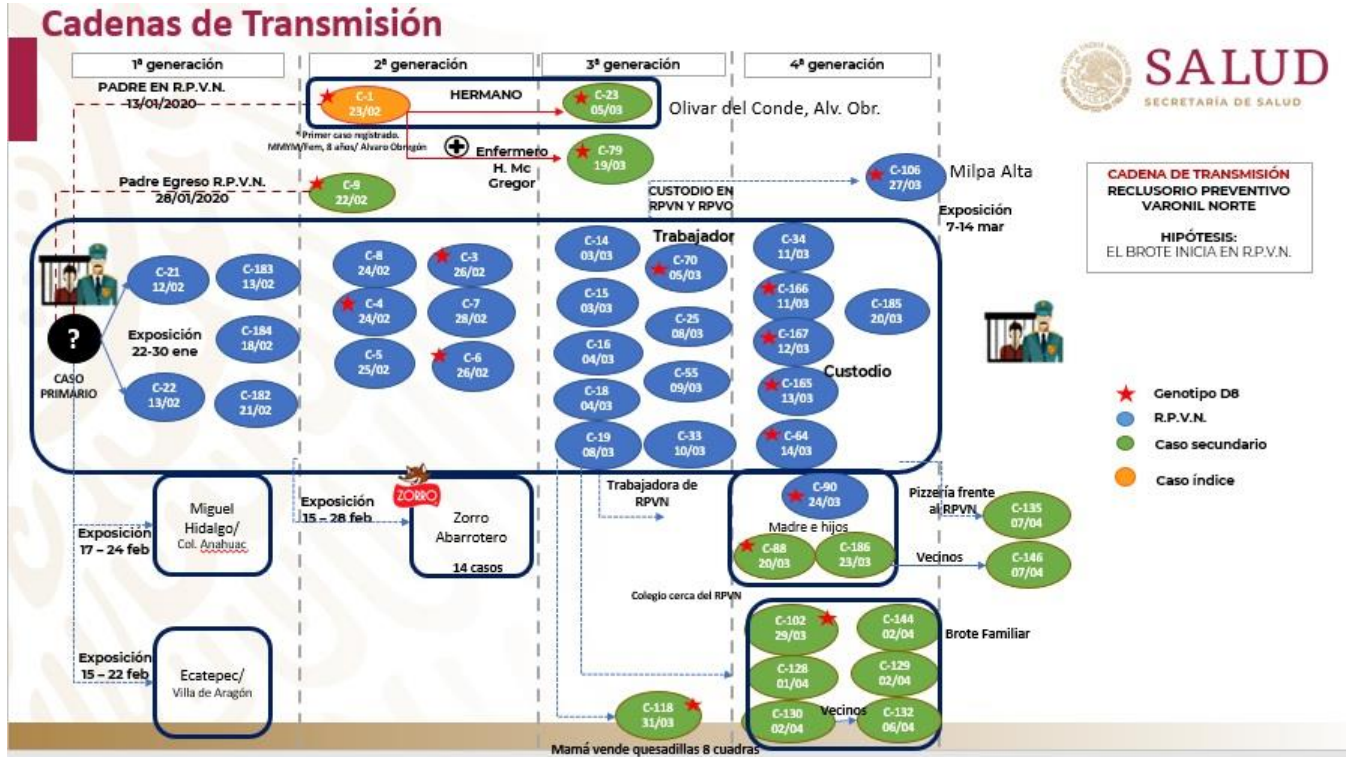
Cadenas de Transmisión

1ª generación | 2ª generación | 3ª generación | 4ª generación

SALUD
SECRETARÍA DE SALUD

PADRE EN R.P.V.N. 13/01/2020

C-1 23/02
HERMANO
C-23 05/03
Olivar del Conde, Alv. Obr.

*Primer caso registrado. MMYM/Fem, 8 años/ Alvaro Obregón

Enfermero H. Mc Gregor
C-79 19/03

Padre Egreso R.P.V.N. 28/01/2020
C-9 22/02

CUSTODIO EN RPVN Y RPVO
C-106 27/03
Milpa Alta

Exposición 7-14 mar

CADENA DE TRANSMISIÓN
RECLUSORIO PREVENTIVO VARONIL NORTE

HIPÓTESIS:
EL BROTE INICIA EN R.P.V.N.

C-21 12/02
C-183 13/02
Exposición 22-30 ene
C-184 18/02
?
CASO PRIMARIO
C-22 13/02
C-182 21/02

C-8 24/02
C-3 26/02
C-4 24/02
C-7 28/02
C-5 25/02
C-6 26/02

C-14 03/03
Trabajador
C-70 05/03
C-15 03/03
C-25 08/03
C-16 04/03
C-55 09/03
C-18 04/03
C-19 08/03
C-33 10/03

C-34 11/03
C-166 11/03
C-185 20/03
C-167 12/03
Custodio
C-165 13/03
C-64 14/03

Genotipo D8
R.P.V.N.
Caso secundario
Caso índice

Miguel Hidalgo/ Col. Anahuac
Exposición 17 – 24 feb

Exposición 15 – 28 feb
ZORRO
Zorro Abarrotero
14 casos

Trabajadora de RPVN

C-90 24/03
Madre e hijos
C-88 20/03
C-186 23/03

Pizzería frente al RPVN
C-135 07/04
Vecinos
C-146 07/04

Colegio cerca del RPVN

C-102 29/03
C-144 02/04
Brote Familiar
C-128 01/04
C-129 02/04
C-130 02/04
Vecinos
C-132 06/04

Exposición 15 – 22 feb
Ecatepec/ Villa de Aragón

C-118 31/03
Mamá vende quesadillas 8 cuadras